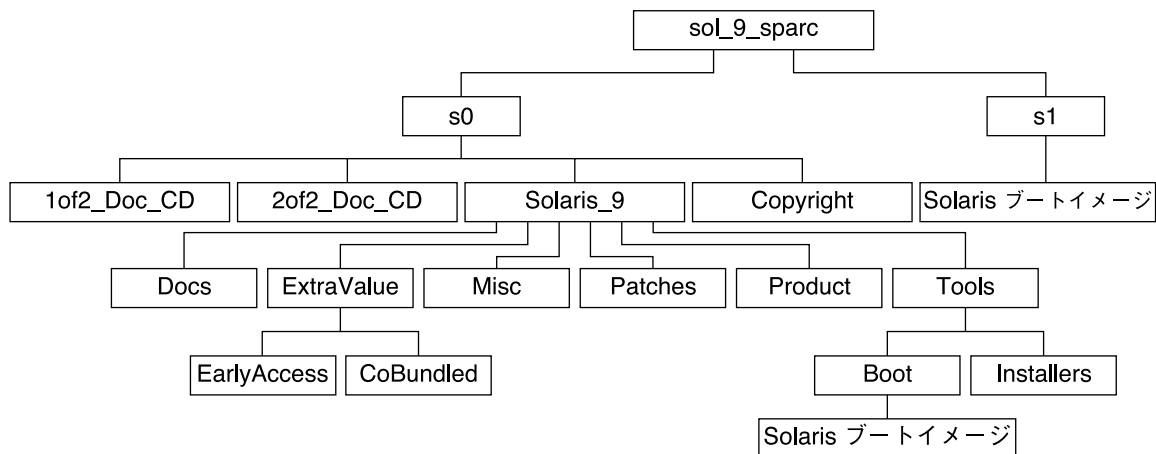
sol_9_sparc

s0

s1

1of2_Doc_CD

2of2_Doc_CD

Solaris_9

Copyright

Solaris ブートイメージ

Docs

ExtraValue

Misc

Patches

Product

Tools

EarlyAccess

CoBundled

Boot

Installers

Solaris ブートイメージ